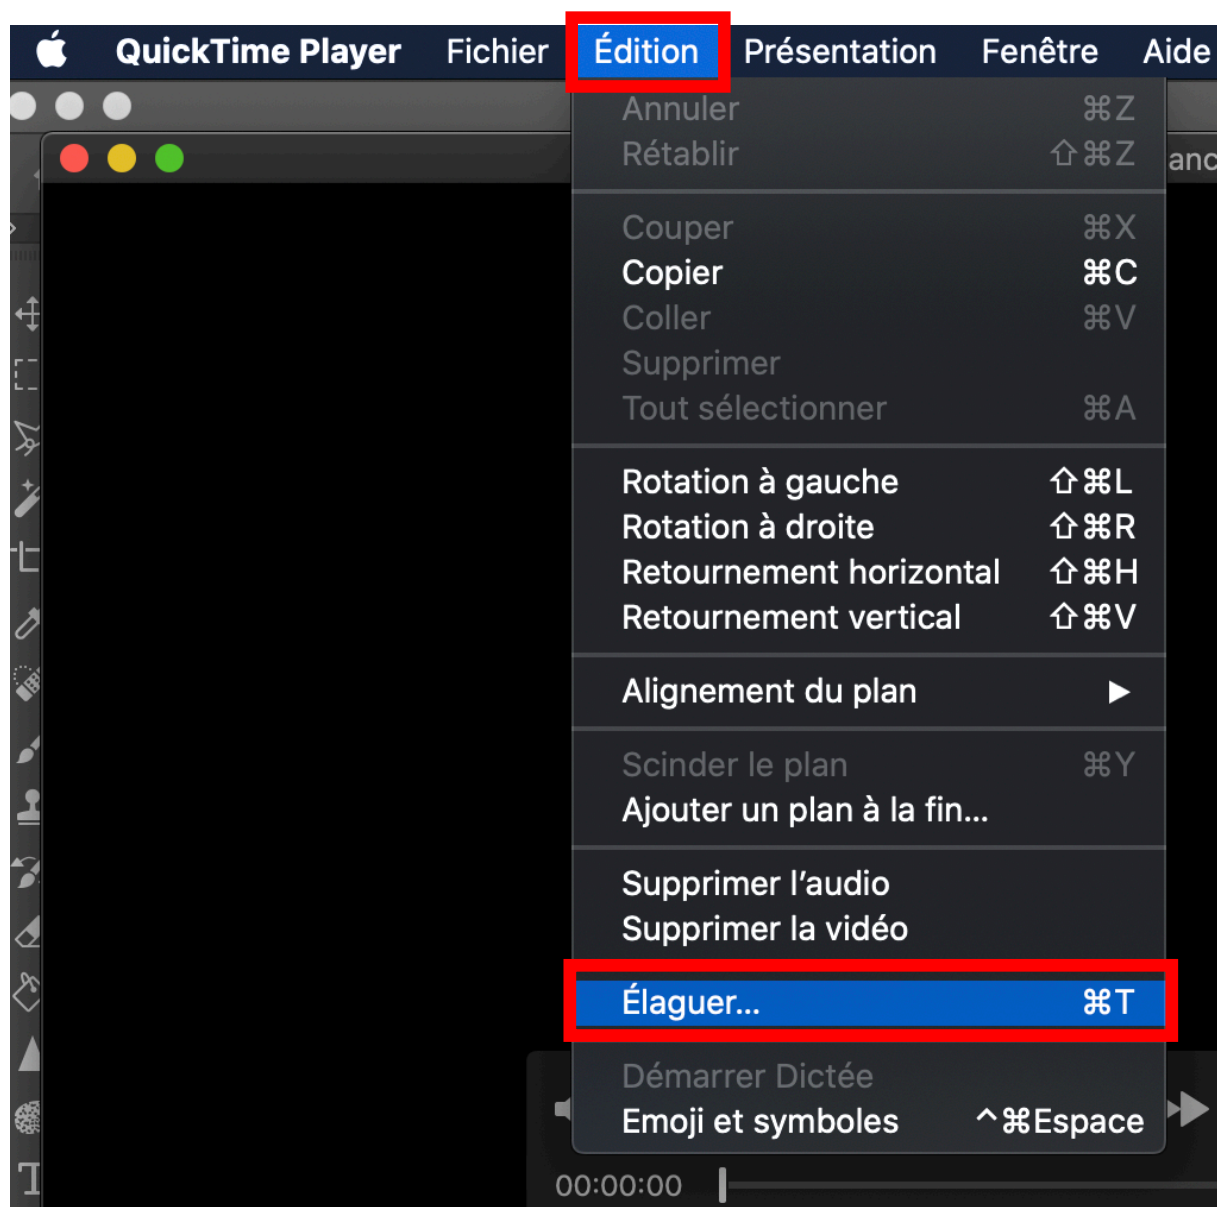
QuickTime Player Fichier Édition Présentation Fenêtre Aide

Annuler ⌘Z
Rétablir ⇧⌘Z

anc

Couper ⌘X
Copier ⌘C
Coller ⌘V
Supprimer
Tout sélectionner ⌘A

Rotation à gauche ⇧⌘L
Rotation à droite ⇧⌘R
Retournement horizontal ⇧⌘H
Retournement vertical ⇧⌘V

Alignement du plan ▶

Scinder le plan ⌘Y
Ajouter un plan à la fin…

Supprimer l'audio
Supprimer la vidéo

Élaguer… ⌘T

Démarrer Dictée
Emoji et symboles ^⌘Espace

00:00:00